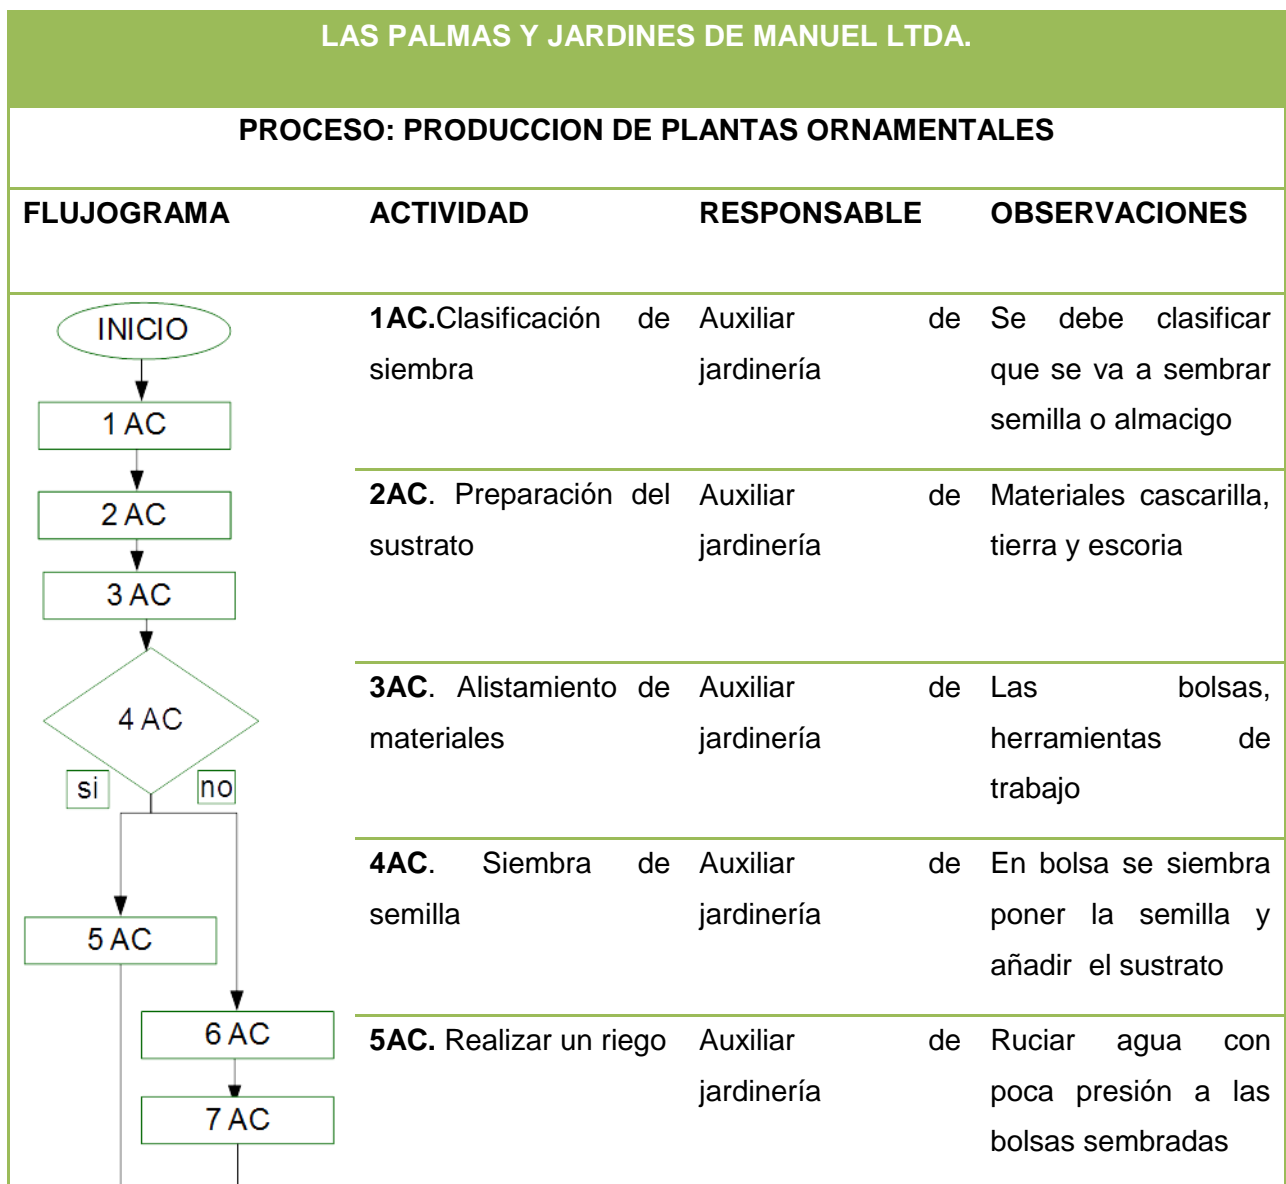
LAS PALMAS Y JARDINES DE MANUEL LTDA.

PROCESO: PRODUCCION DE PLANTAS ORNAMENTALES

| FLUJOGRAMA | ACTIVIDAD | RESPONSABLE | OBSERVACIONES |
|---|---|---|---|
| INICIO, 1 AC, 2 AC, 3 AC, 4 AC, si, no, 5 AC, 6 AC, 7 AC | **1AC.**Clasificación de siembra | Auxiliar de jardinería | Se debe clasificar que se va a sembrar semilla o almacigo |
| | **2AC**. Preparación del sustrato | Auxiliar de jardinería | Materiales cascarilla, tierra y escoria |
| | **3AC**. Alistamiento de materiales | Auxiliar de jardinería | Las bolsas, herramientas de trabajo |
| | **4AC**. Siembra de semilla | Auxiliar de jardinería | En bolsa se siembra poner la semilla y añadir el sustrato |
| | **5AC.** Realizar un riego | Auxiliar de jardinería | Ruciar agua con poca presión a las bolsas sembradas |